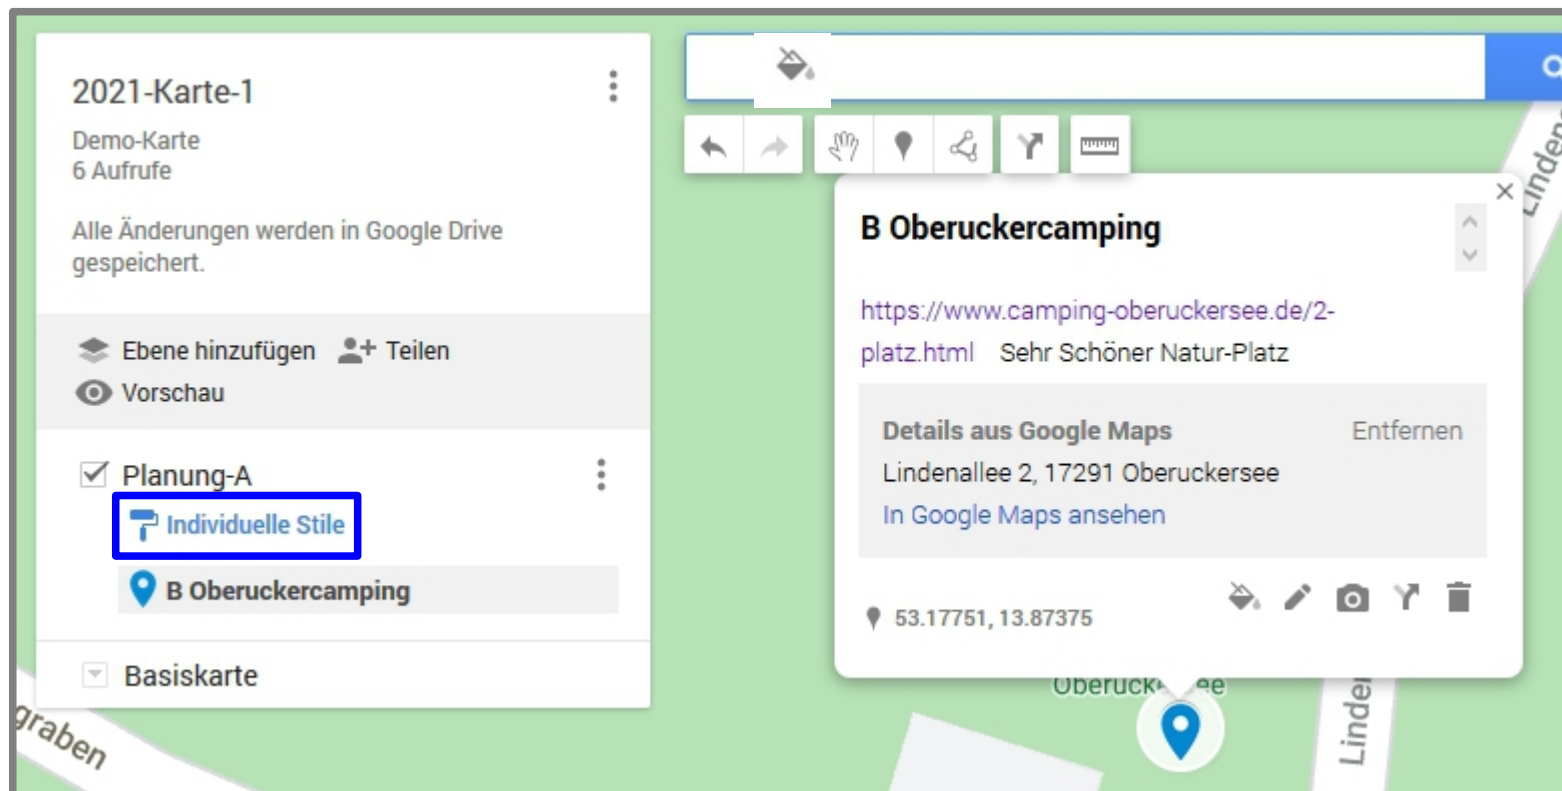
2021-Karte-1

Demo-Karte
6 Aufrufe

Alle Änderungen werden in Google Drive gespeichert.

Ebene hinzufügen Teilen
Vorschau

Planung-A
Individuelle Stile
B Oberuckercamping

Basiskarte

graben

B Oberuckercamping

https://www.camping-oberuckersee.de/2-platz.html Sehr Schöner Natur-Platz

Details aus Google Maps Entfernen
Lindenallee 2, 17291 Oberuckersee
In Google Maps ansehen

53.17751, 13.87375

Linden

Oberuck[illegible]ee

Linde